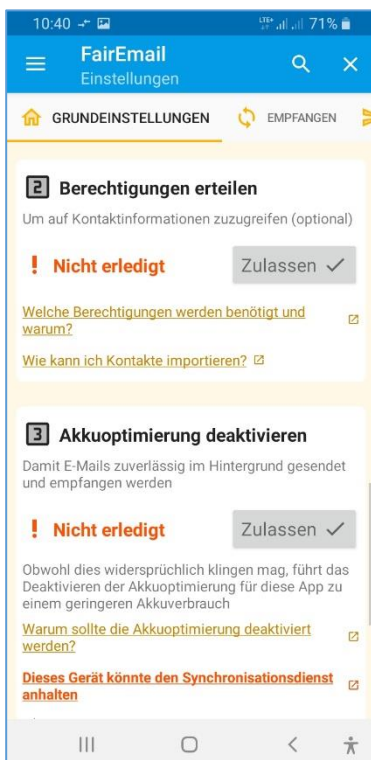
10:40 71%

FairEmail
Einstellungen

GRUNDEINSTELLUNGEN EMPFANGEN

2 Berechtigungen erteilen

Um auf Kontaktinformationen zuzugreifen (optional)

! Nicht erledigt Zulassen ✓

Welche Berechtigungen werden benötigt und warum?

Wie kann ich Kontakte importieren?

3 Akkuoptimierung deaktivieren

Damit E-Mails zuverlässig im Hintergrund gesendet und empfangen werden

! Nicht erledigt Zulassen ✓

Obwohl dies widersprüchlich klingen mag, führt das Deaktivieren der Akkuoptimierung für diese App zu einem geringeren Akkuverbrauch

Warum sollte die Akkuoptimierung deaktiviert werden?

Dieses Gerät könnte den Synchronisationsdienst anhalten